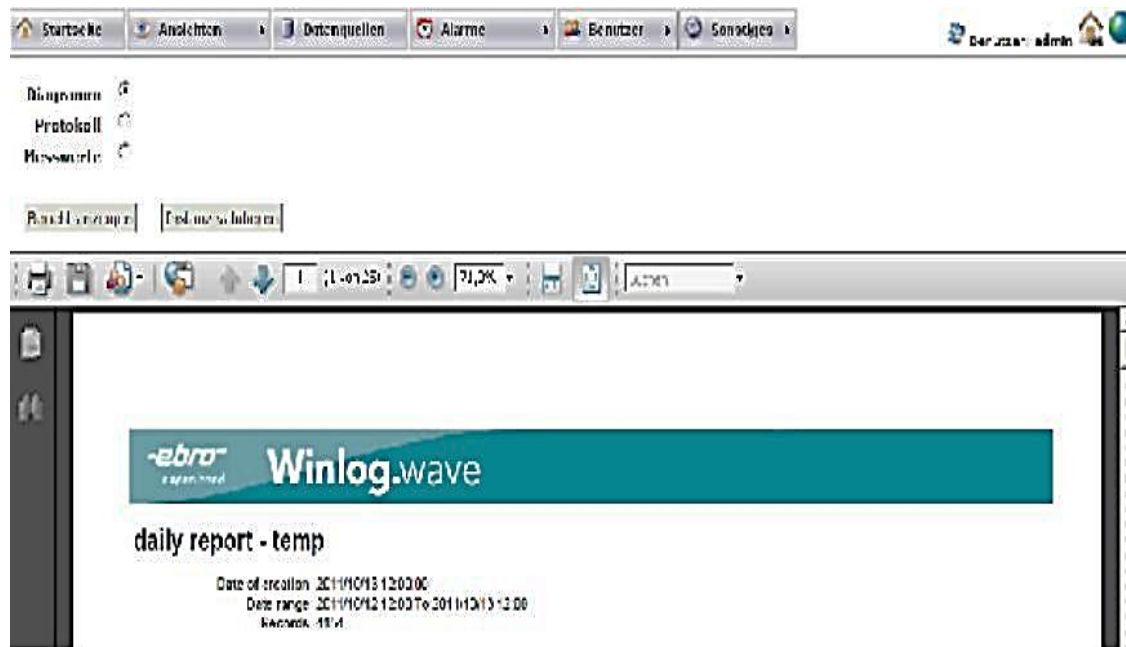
Startseite Ansichten Datenquellen Alarme Benutzer Sonstiges

Benutzer: admin

Diagramm
Protokoll
Messwerte

Bericht anzeigen Dateien abholen

1 (1 von 25) 71,0% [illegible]

-ebro-
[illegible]

Winlog.wave

daily report - temp

Date of creation 2011/10/13 12:03:00
Date range 2011/10/12 12:03 To 2011/10/13 12:03
Records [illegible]